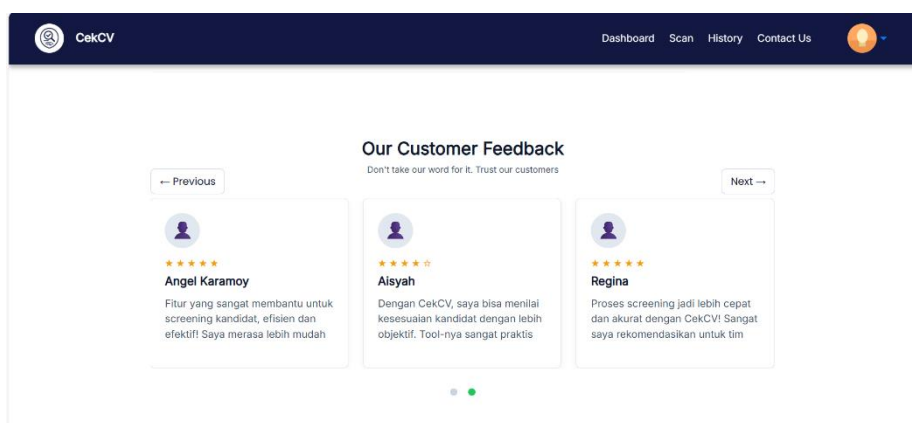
CekCV

Dashboard Scan History Contact Us

Our Customer Feedback

Don't take our word for it. Trust our customers

← Previous

Next →

★★★★★

Angel Karamoy

Fitur yang sangat membantu untuk screening kandidat, efisien dan efektif! Saya merasa lebih mudah

★★★★☆

Aisyah

Dengan CekCV, saya bisa menilai kesesuaian kandidat dengan lebih objektif. Tool-nya sangat praktis

★★★★★

Regina

Proses screening jadi lebih cepat dan akurat dengan CekCV! Sangat saya rekomendasikan untuk tim